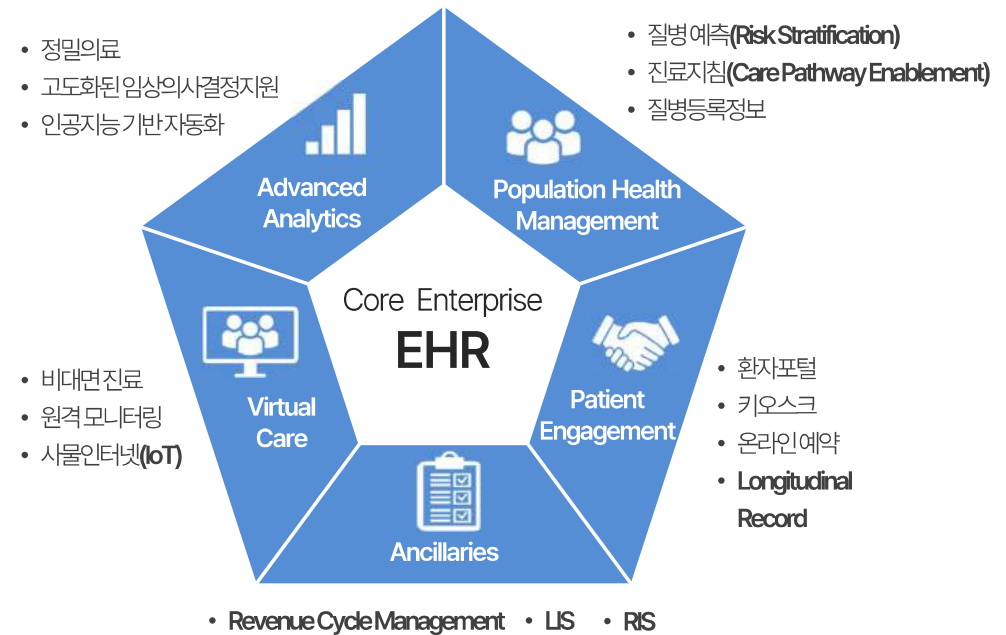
• 정밀의료
• 고도화된 임상의사결정지원
• 인공지능 기반자동화

Advanced Analytics

• 질병 예측(Risk Stratification)
• 진료지침(Care Pathway Enablement)
• 질병등록정보

Population Health Management

Core Enterprise
EHR

• 비대면진료
• 원격 모니터링
• 사물인터넷(IoT)

Virtual Care

Patient Engagement

• 환자포털
• 키오스크
• 온라인예약
• Longitudinal Record

Ancillaries

• Revenue Cycle Management • LIS • RIS